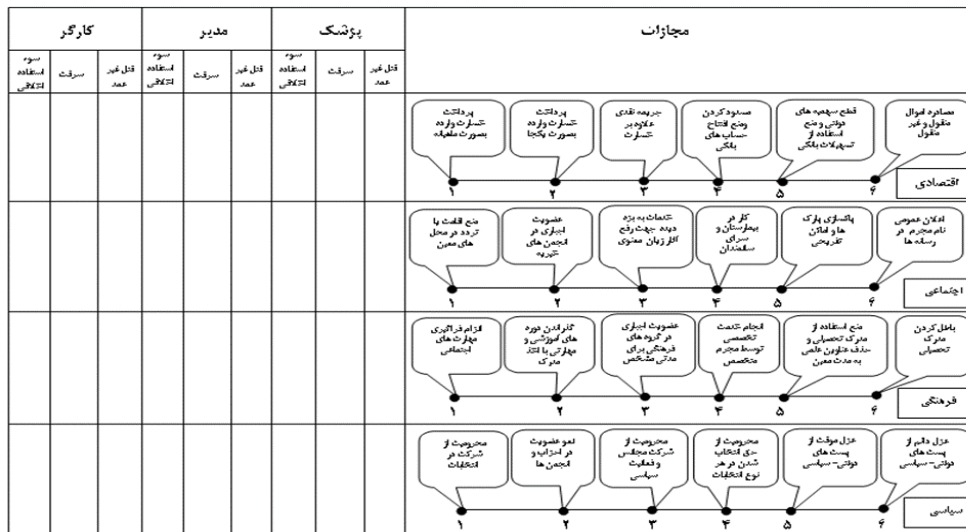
| کارگر | | | مدیر | | | پزشک | | | مجازات |
|---|---|---|---|---|---|---|---|---|---|
| سوء استفاده اختلاس | سرقت | قتل غیر عمد | سوء استفاده اختلاس | سرقت | قتل غیر عمد | سوء استفاده اختلاس | سرقت | قتل غیر عمد | |

اقتصادی
مصادره اموال منقول و غیر منقول ۶
قطع سهمیه های دولتی و منع استفاده از تسهیلات بانکی ۵
مسدود کردن ومنع افتتاح حساب های بانکی ۴
جریمه نقدی علاوه بر خسارت ۳
پرداخت خسارت وارده بصورت یکجا ۲
پرداخت خسارت وارده بصورت ماهیانه ۱

اجتماعی
اعلان عمومی نام مجرم در رسانه ها ۶
پاکسازی پارک ها و اماکن تفریحی ۵
کار در بیمارستان و سرای سالمندان ۴
خدمات به بزه دیده جهت رفع آثار زیان معنوی ۳
عضویت اجباری در انجمن های خیریه ۲
منع اقامت یا تردد در محل های معین ۱

فرهنگی
باطل کردن مدرک تحصیلی ۶
منع استفاده از مدرک تحصیلی و حذف عناوین علمی به مدت معین ۵
انجام خدمت تخصصی توسط مجرم متخصص ۴
عضویت اجباری در گروه های فرهنگی برای مدتی مشخص ۳
گذراندن دوره های آموزشی و مهارتی با اخذ مدرک ۲
الزام فراگیری مهارت های اجتماعی ۱

سیاسی
عزل دائم از پست های دولتی- سیاسی ۶
عزل موقت از پست های دولتی- سیاسی ۵
محرومیت از حق انتخاب شدن در هر نوع انتخابات ۴
محرومیت از شرکت مجلس و فعالیت سیاسی ۳
لغو عضویت در احزاب و انجمن ها ۲
محرومیت از شرکت در انتخابات ۱